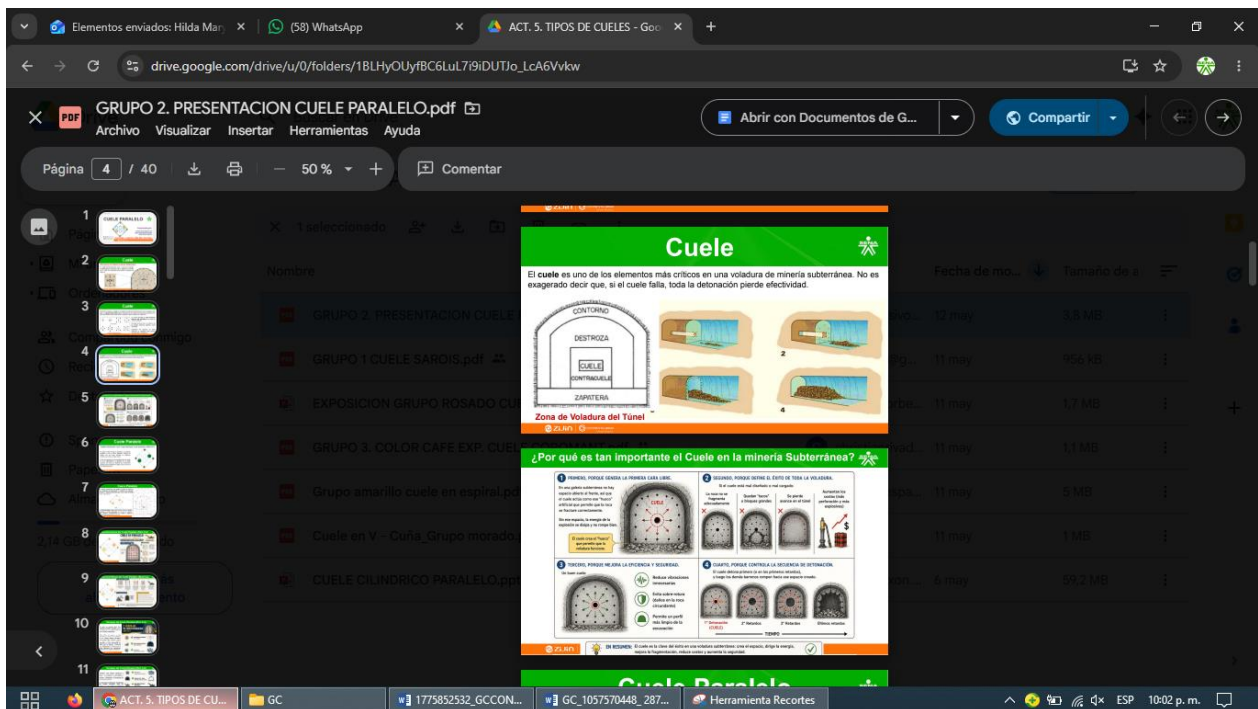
Elementos enviados: Hilda Mar ×
(58) WhatsApp ×
ACT. 5. TIPOS DE CUELES - Goo ×
+

drive.google.com/drive/u/0/folders/1BLHyOUyfBC6LuL7i9iDUTJo_LcA6Vvkw

GRUPO 2. PRESENTACION CUELE PARALELO.pdf
Archivo Visualizar Insertar Herramientas Ayuda

Abrir con Documentos de G...
Compartir

Página 4 / 40
50 %
Comentar

1 seleccionado

Nombre
Fecha de mo...
Tamaño de a

GRUPO 2. PRESENTACION CUELE ... 12 may 3,8 MB
GRUPO 1 CUELE SAROIS.pdf 11 may 956 kB
EXPOSICION GRUPO ROSADO CU... 11 may 1,7 MB
GRUPO 3. COLOR CAFE EXP. CUELE ... 11 may 1,1 MB
Grupo amarillo cuele en espiral.pd... 11 may 5 MB
Cuele en V - Cuña_Grupo morado... 11 may 1 MB
CUELE CILINDRICO PARALELO.ppt... 6 may 59,2 MB

2,14 GB

Cuele

El cuele es uno de los elementos más críticos en una voladura de minería subterránea. No es exagerado decir que, si el cuele falla, toda la detonación pierde efectividad.

CONTORNO
DESTROZA
CUELE
CONTRACUELE
ZAPATERA
Zona de Voladura del Túnel

2
4

¿Por qué es tan importante el Cuele en la minería Subterránea?

1 PRIMERO, PORQUE GENERA LA PRIMERA CARA LIBRE.
2 SEGUNDO, PORQUE DEFINE EL ÉXITO DE TODA LA VOLADURA.
3 TERCERO, PORQUE MEJORA LA EFICIENCIA Y SEGURIDAD.
4 CUARTO, PORQUE CONTROLA LA SECUENCIA DE DETONACIÓN.

EN RESUMEN:

Cuele Paralelo

10
11

ACT. 5. TIPOS DE CU...
GC
1775852532_GCCON...
GC_1057570448_287...
Herramienta Recortes
ESP 10:02 p. m.